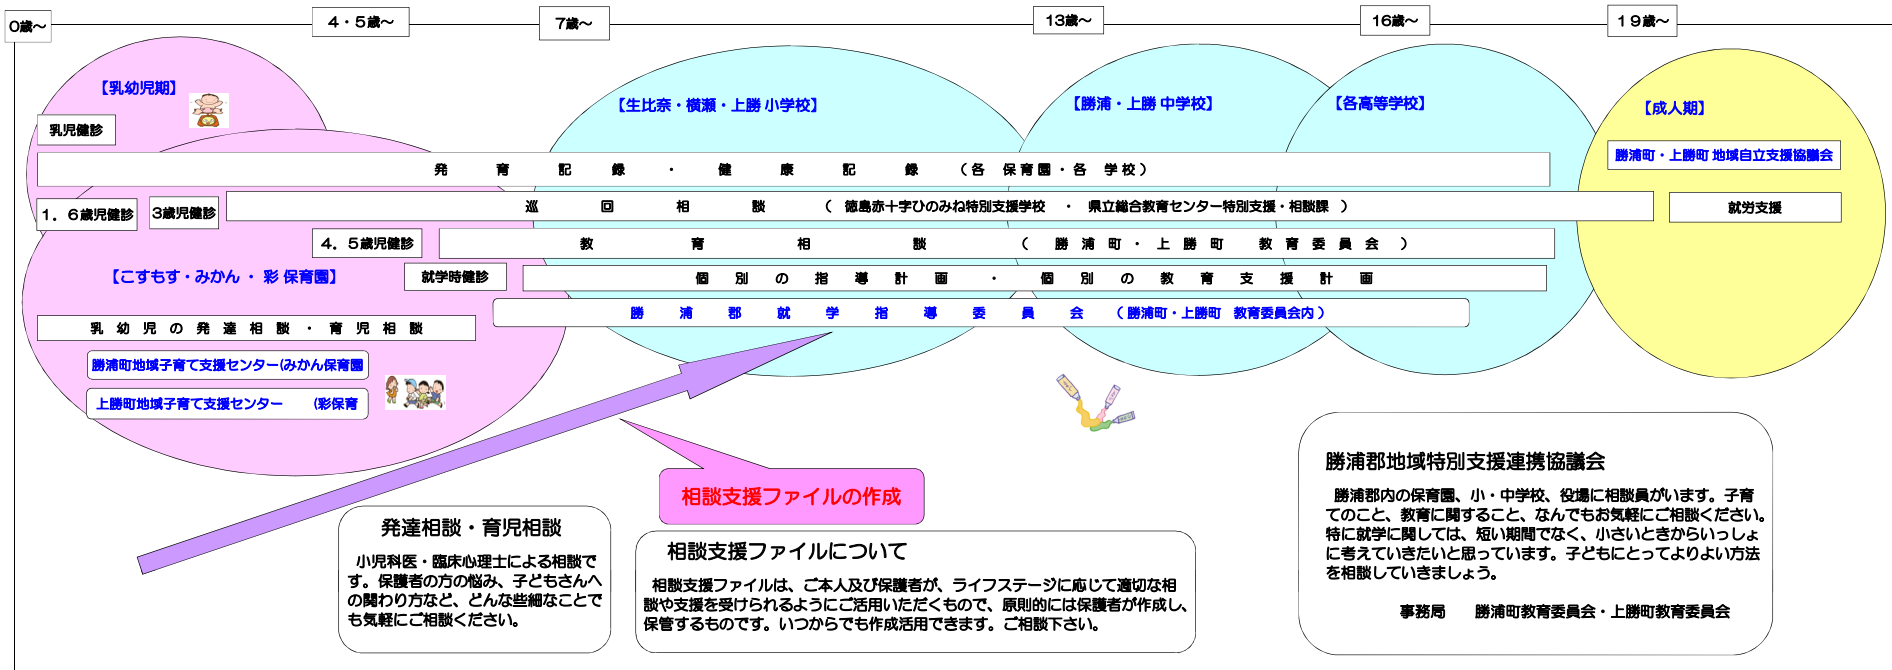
0歳～

4・5歳～

7歳～

13歳～

16歳～

19歳～

【乳幼児期】

乳児健診

【生比奈・横瀬・上勝 小学校】

【勝浦・上勝 中学校】

【各高等学校】

【成人期】

勝浦町・上勝町 地域自立支援協議会

発　育　記　録　・　健　康　記　録　（各 保育園・各 学校）

1．6歳児健診

3歳児健診

巡　回　相　談　（ 徳島赤十字ひのみね特別支援学校 ・ 県立総合教育センター特別支援・相談課 ）

就労支援

4．5歳児健診

教　育　相　談　（ 勝 浦 町 ・ 上 勝 町　教 育 委 員 会 ）

【こすもす・みかん ・ 彩 保育園】

就学時健診

個　別　の　指　導　計　画　・　個　別　の　教　育　支　援　計　画

勝　浦　郡　就　学　指　導　委　員　会　（勝浦町・上勝町 教育委員会内）

乳 幼 児 の 発 達 相 談 ・ 育 児 相 談

勝浦町地域子育て支援センター（みかん保育園

上勝町地域子育て支援センター　（彩保育

相談支援ファイルの作成

発達相談・育児相談

小児科医・臨床心理士による相談です。保護者の方の悩み、子どもさんへの関わり方など、どんな些細なことでも気軽にご相談ください。

相談支援ファイルについて

相談支援ファイルは、ご本人及び保護者が、ライフステージに応じて適切な相談や支援を受けられるようにご活用いただくもので、原則的には保護者が作成し、保管するものです。いつからでも作成活用できます。ご相談下さい。

勝浦郡地域特別支援連携協議会

勝浦郡内の保育園、小・中学校、役場に相談員がいます。子育てのこと、教育に関すること、なんでもお気軽にご相談ください。特に就学に関しては、短い期間でなく、小さいときからいっしょに考えていきたいと思っています。子どもにとってよりよい方法を相談していきましょう。

事務局　勝浦町教育委員会・上勝町教育委員会